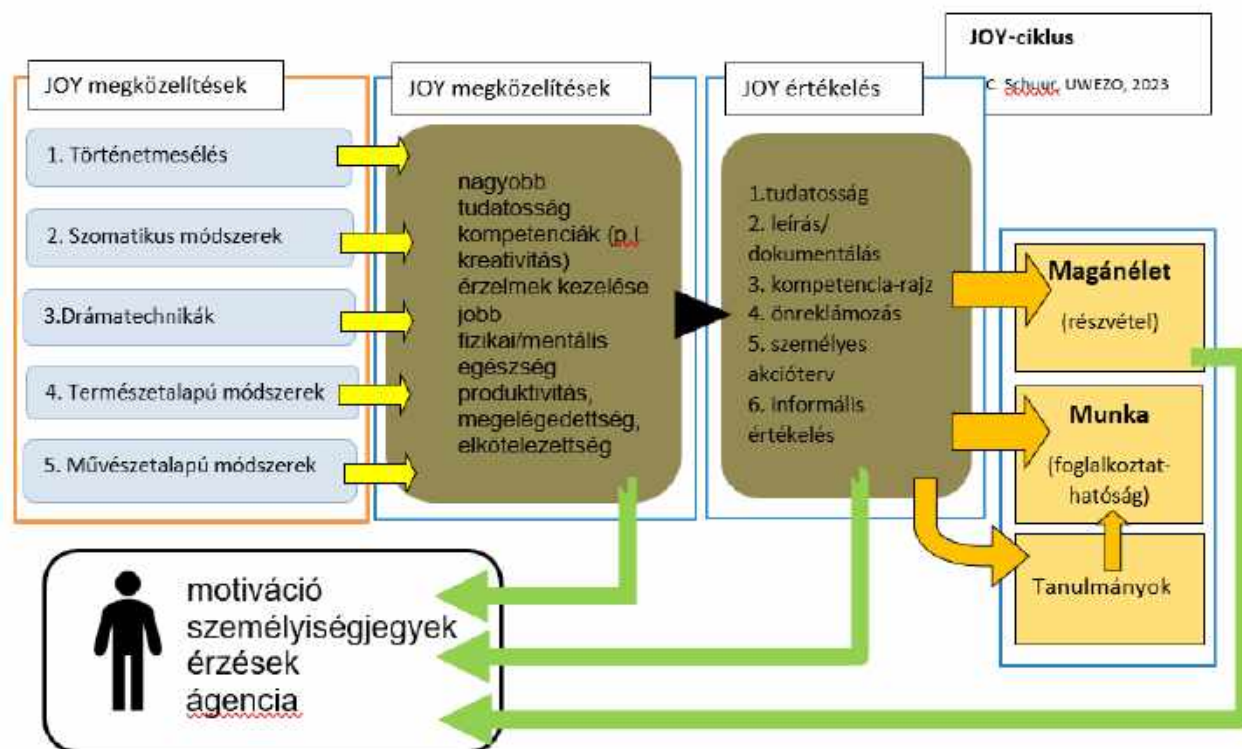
JOY-ciklus

C. Schuur, UWEZO, 2023

JOY megközelítések

1. Történetmesélés

2. Szomatikus módszerek

3.Drámatechnikák

4. Természetalapú módszerek

5. Művészetalapú módszerek

JOY megközelítések

nagyobb tudatosság kompetenciák (p.l kreativitás) érzelmek kezelése jobb fizikai/mentális egészség produktivitás, megelégedettség, elkötelezettség

JOY értékelés

1.tudatosság
2. leírás/ dokumentálás
3. kompetencia-rajz
4. önreklámozás
5. személyes akcióterv
6. Informális értékelés

Magánélet

(részvétel)

Munka

(foglalkoztathatóság)

Tanulmányok

motiváció
személyiségjegyek
érzések
ágencia